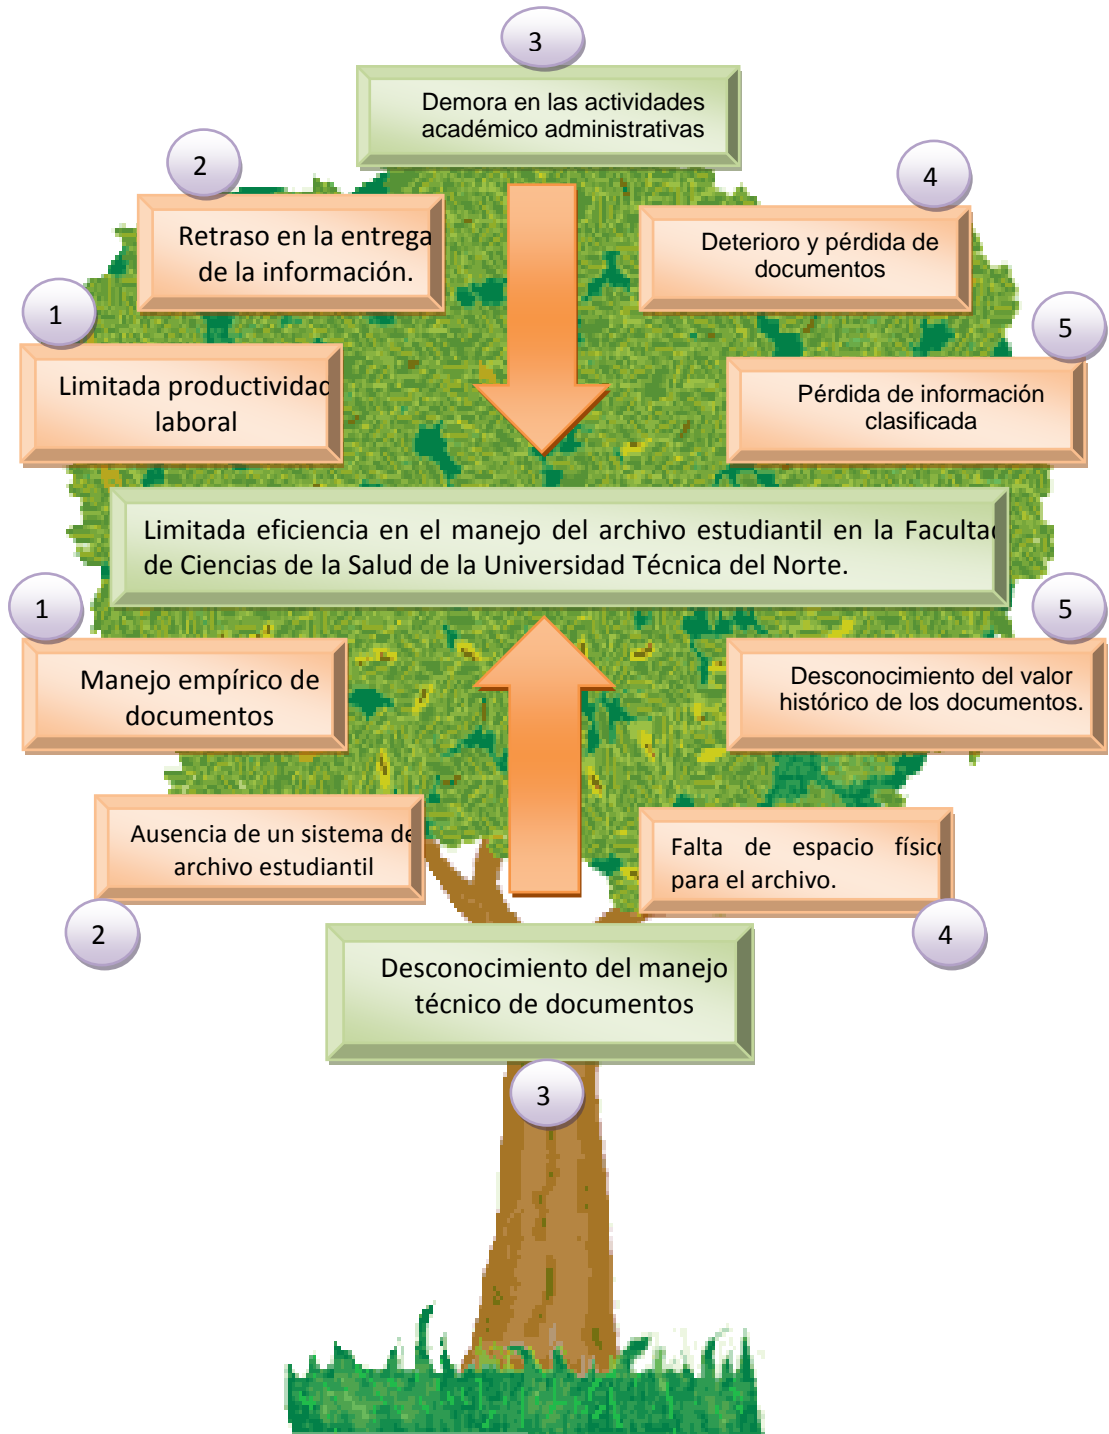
3

Demora en las actividades académico administrativas

2

Retraso en la entrega de la información.

4

Deterioro y pérdida de documentos

1

Limitada productividad laboral

5

Pérdida de información clasificada

Limitada eficiencia en el manejo del archivo estudiantil en la Facultad de Ciencias de la Salud de la Universidad Técnica del Norte.

1

Manejo empírico de documentos

5

Desconocimiento del valor histórico de los documentos.

Ausencia de un sistema de archivo estudiantil

Falta de espacio físico para el archivo.

2

4

Desconocimiento del manejo técnico de documentos

3